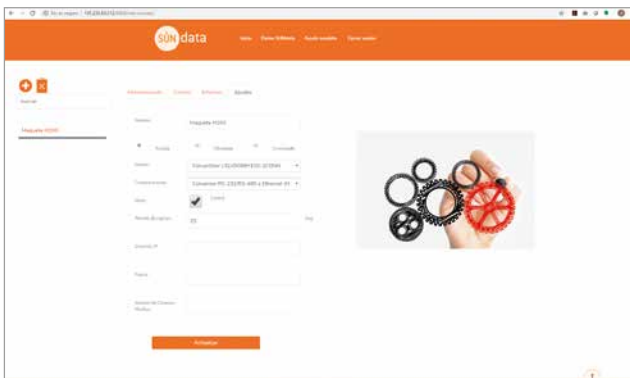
No es seguro | 192.168.0.153/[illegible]

SUN data

Inicio Datos históricos Ayuda usuario Cerrar sesión

Buscar

Pasquete H2X0

Administración Cliente Software Ajustes

Nombre Pasquete H2X0

Modbus Ethernet Conmutado

Modelo Convertidor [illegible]

Comunicaciones Convertidor RS-232/RS-485 a Ethernet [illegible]

Activo Control

Periodo de captura 15 seg

Dirección IP

Puerto

Número de Esclavo Modbus

Actualizar